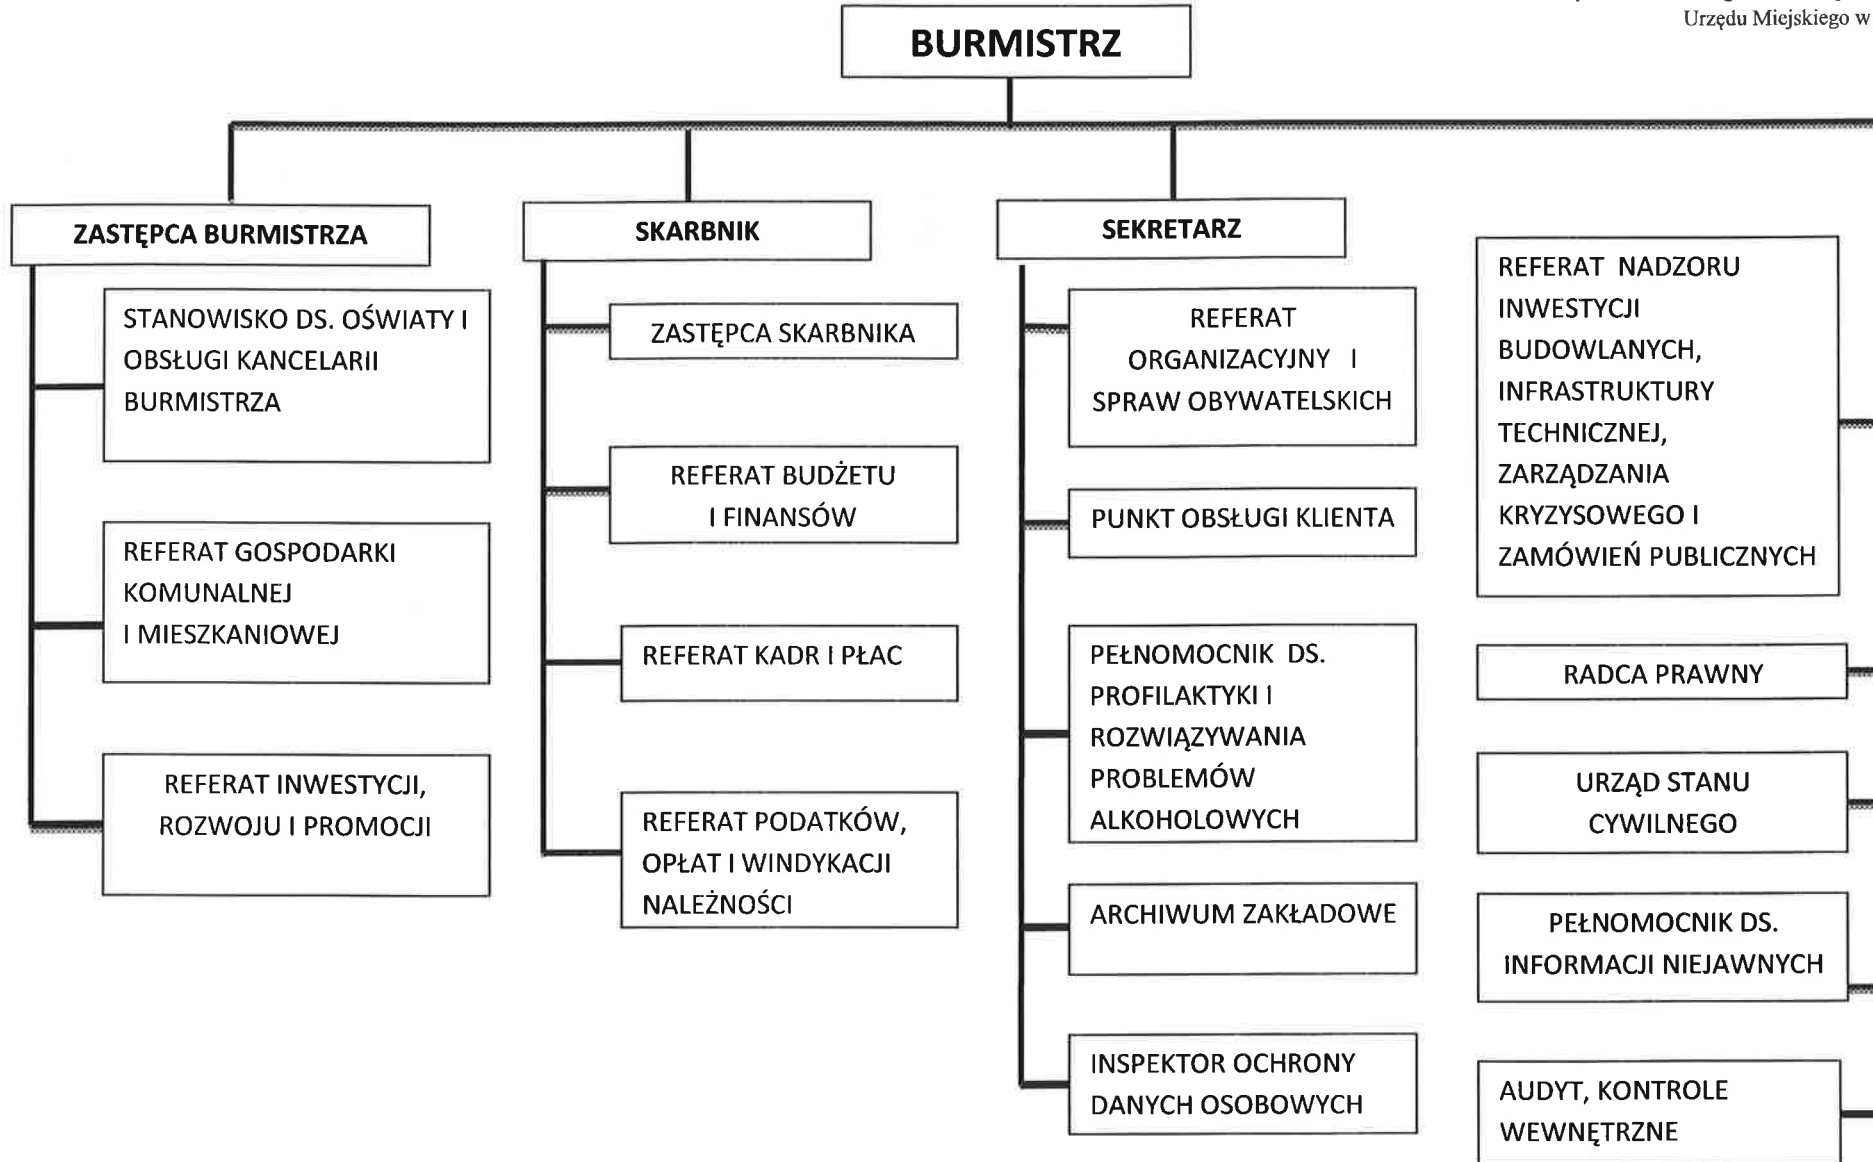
Urzędu Miejskiego w

BURMISTRZ

ZASTĘPCA BURMISTRZA

STANOWISKO DS. OŚWIATY I OBSŁUGI KANCELARII BURMISTRZA

REFERAT GOSPODARKI KOMUNALNEJ I MIESZKANIOWEJ

REFERAT INWESTYCJI, ROZWOJU I PROMOCJI

SKARBNIK

ZASTĘPCA SKARBNIKA

REFERAT BUDŻETU I FINANSÓW

REFERAT KADR I PŁAC

REFERAT PODATKÓW, OPŁAT I WINDYKACJI NALEŻNOŚCI

SEKRETARZ

REFERAT ORGANIZACYJNY I SPRAW OBYWATELSKICH

PUNKT OBSŁUGI KLIENTA

PEŁNOMOCNIK DS. PROFILAKTYKI I ROZWIĄZYWANIA PROBLEMÓW ALKOHOLOWYCH

ARCHIWUM ZAKŁADOWE

INSPEKTOR OCHRONY DANYCH OSOBOWYCH

REFERAT NADZORU INWESTYCJI BUDOWLANYCH, INFRASTRUKTURY TECHNICZNEJ, ZARZĄDZANIA KRYZYSOWEGO I ZAMÓWIEŃ PUBLICZNYCH

RADCA PRAWNY

URZĄD STANU CYWILNEGO

PEŁNOMOCNIK DS. INFORMACJI NIEJAWNYCH

AUDYT, KONTROLE WEWNĘTRZNE